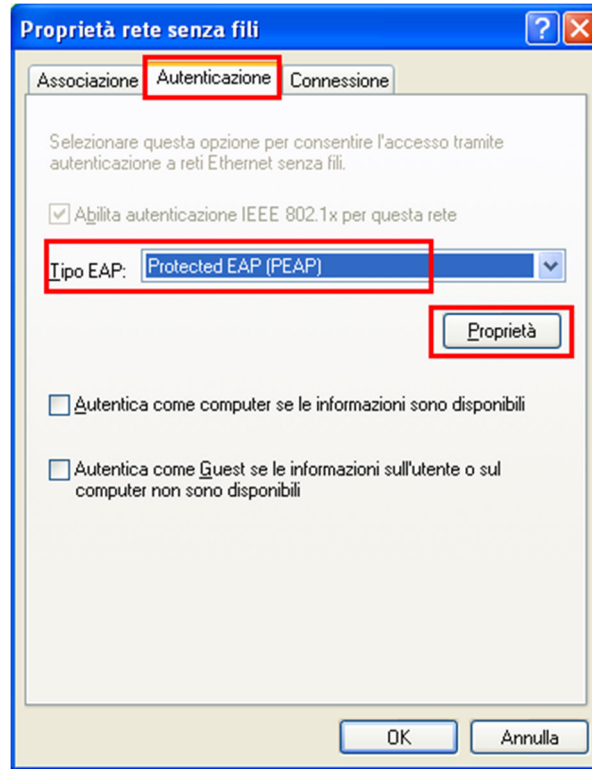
Proprietà rete senza fili

? X

Associazione Autenticazione Connessione

Selezionare questa opzione per consentire l'accesso tramite autenticazione a reti Ethernet senza fili.

Abilita autenticazione IEEE 802.1x per questa rete

Tipo EAP: Protected EAP (PEAP)

Proprietà

Autentica come computer se le informazioni sono disponibili

Autentica come Guest se le informazioni sull'utente o sul computer non sono disponibili

OK Annulla